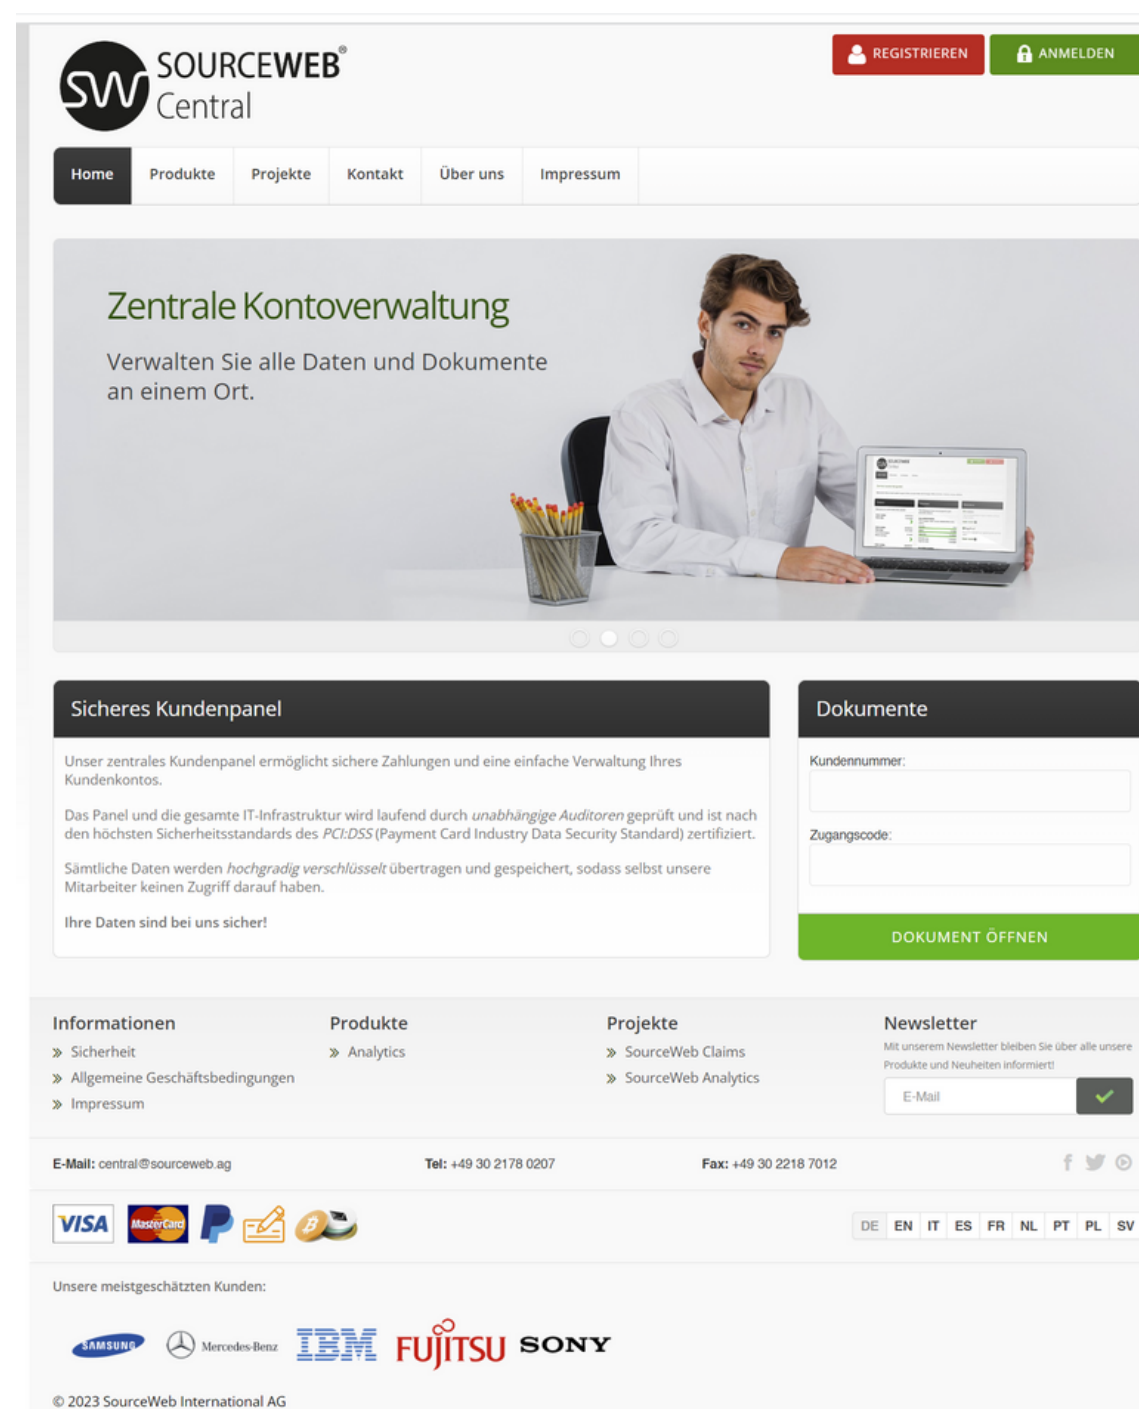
SW SOURCEWEB® Central

REGISTRIEREN
ANMELDEN

Home
Produkte
Projekte
Kontakt
Über uns
Impressum

Zentrale Kontoverwaltung

Verwalten Sie alle Daten und Dokumente an einem Ort.

Sicheres Kundenpanel

Unser zentrales Kundenpanel ermöglicht sichere Zahlungen und eine einfache Verwaltung Ihres Kundenkontos.

Das Panel und die gesamte IT-Infrastruktur wird laufend durch unabhängige Auditoren geprüft und ist nach den höchsten Sicherheitsstandards des PCI:DSS (Payment Card Industry Data Security Standard) zertifiziert.

Sämtliche Daten werden hochgradig verschlüsselt übertragen und gespeichert, sodass selbst unsere Mitarbeiter keinen Zugriff darauf haben.

Ihre Daten sind bei uns sicher!

Dokumente

Kundennummer:

Zugangscode:

DOKUMENT ÖFFNEN

Informationen
» Sicherheit
» Allgemeine Geschäftsbedingungen
» Impressum

Produkte
» Analytics

Projekte
» SourceWeb Claims
» SourceWeb Analytics

Newsletter
Mit unserem Newsletter bleiben Sie über alle unsere Produkte und Neuheiten informiert!
E-Mail

E-Mail: central@sourceweb.ag
Tel: +49 30 2178 0207
Fax: +49 30 2218 7012

VISA MasterCard

DE EN IT ES FR NL PT PL SV

Unsere meistgeschätzten Kunden:

SAMSUNG Mercedes-Benz IBM FUJITSU SONY

© 2023 SourceWeb International AG